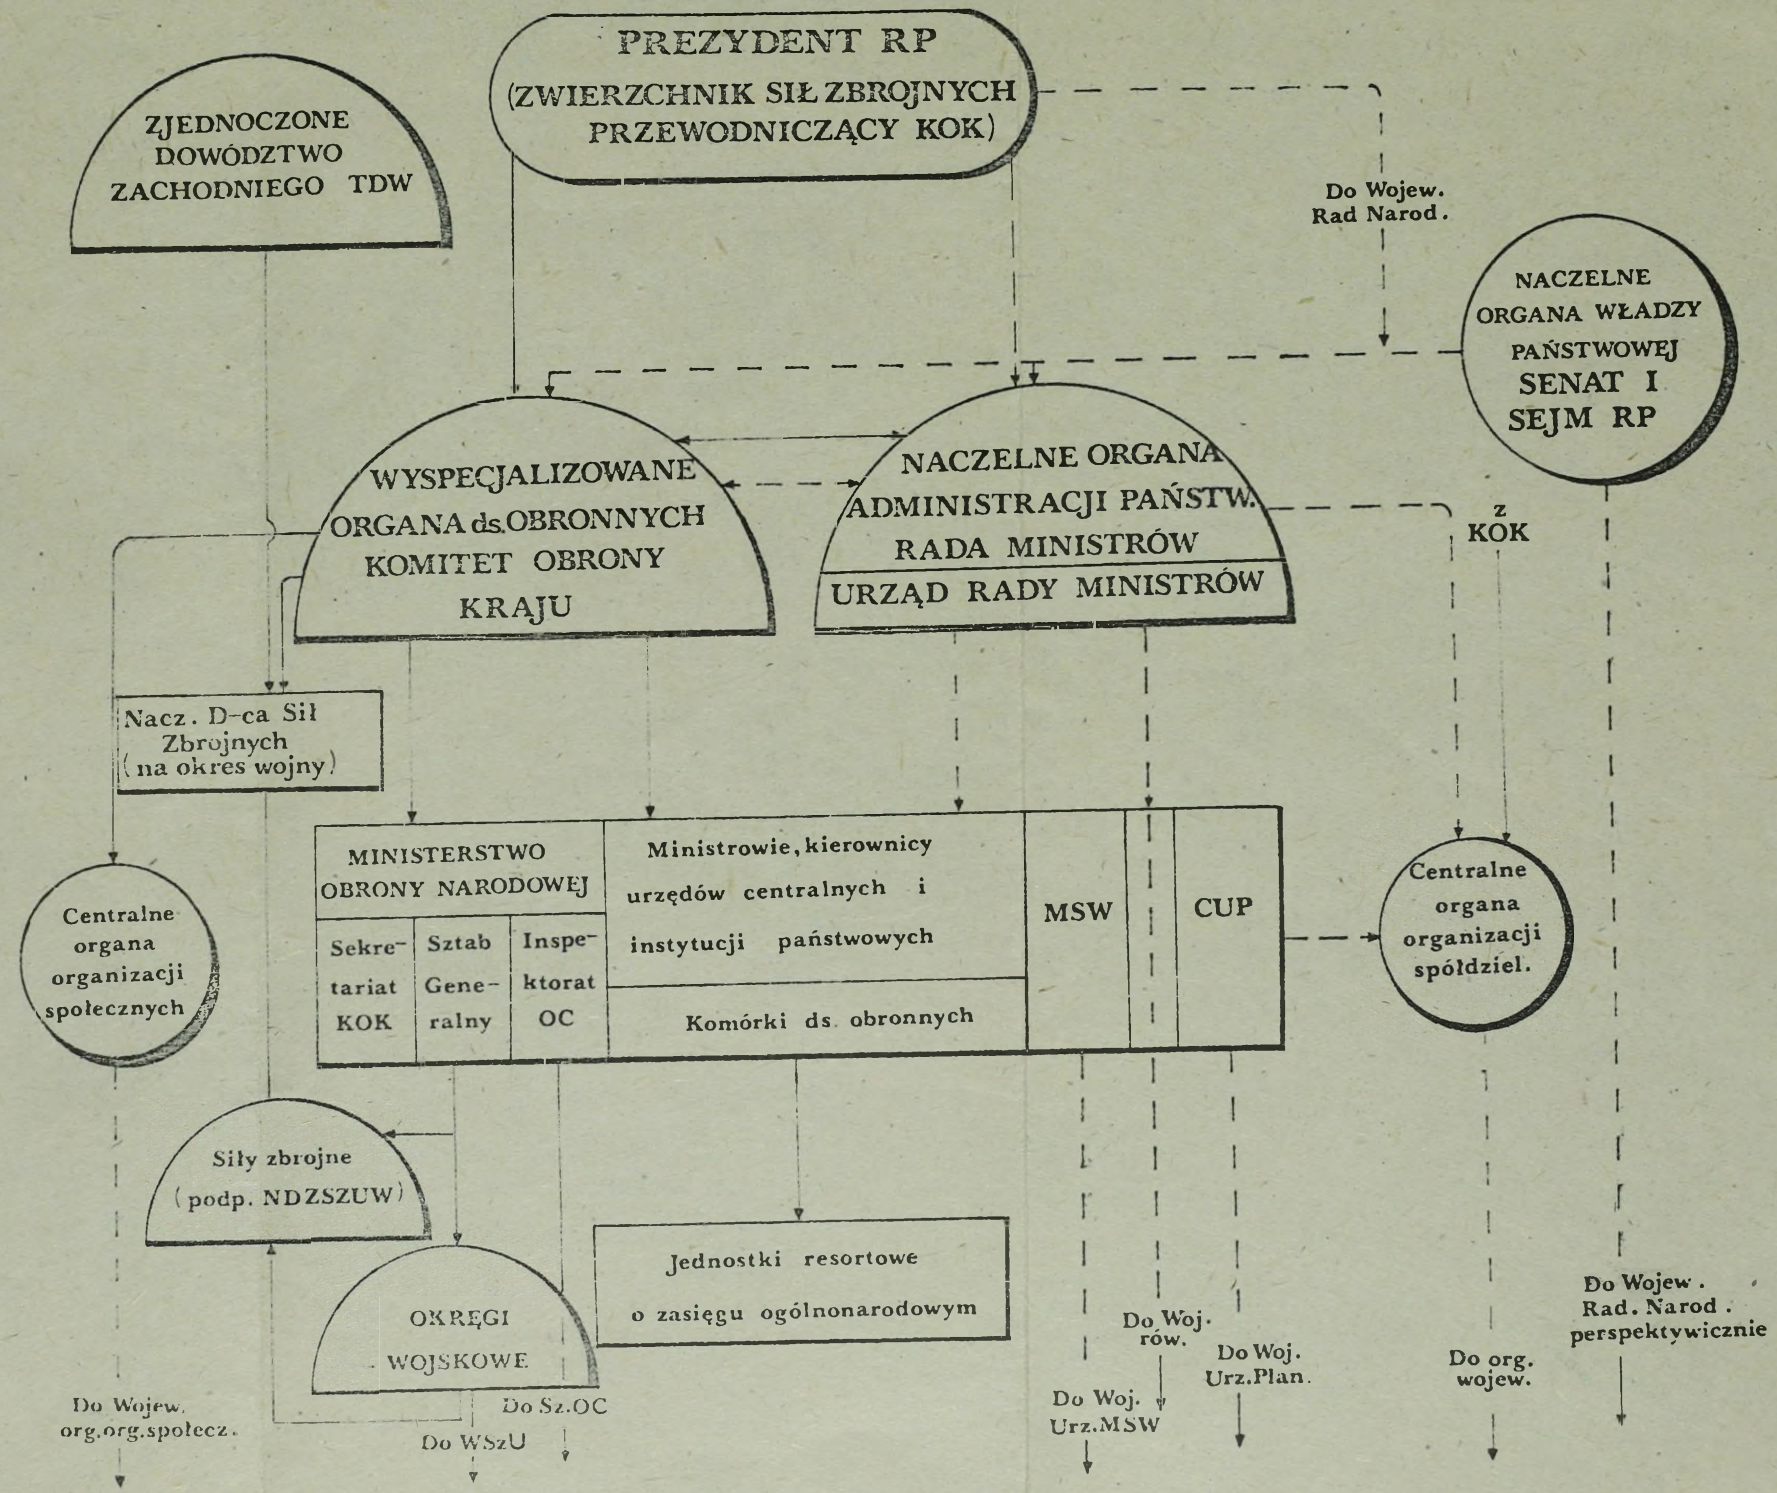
PREZYDENT RP
(ZWIERZCHNIK SIŁ ZBROJNYCH
PRZEWODNICZĄCY KOK)

ZJEDNOCZONE
DOWÓDZTWO
ZACHODNIEGO TDW

Do Wojew.
Rad Narod.

NACZELNE
ORGANA WŁADZY
PAŃSTWOWEJ
SENAT I
SEJM RP

WYSPECJALIZOWANE
ORGANA ds.OBRONNYCH
KOMITET OBRONY
KRAJU

NACZELNE ORGANA
ADMINISTRACJI PAŃSTW.
RADA MINISTRÓW
URZĄD RADY MINISTRÓW

z
KOK

Nacz. D-ca Sił
Zbrojnych
(na okres wojny)

| MINISTERSTWO OBRONY NARODOWEJ | | | Ministrowie, kierownicy urzędów centralnych i instytucji państwowych | MSW | | CUP |
|---|---|---|---|---|---|---|
| Sekretariat KOK | Sztab Generalny | Inspektorat OC | Komórki ds. obronnych | | | |

Centralne
organa
organizacji
społecznych

Centralne
organa
organizacji
spółdziel.

Siły zbrojne
(podp. NDZSZUW)

Jednostki resortowe
o zasięgu ogólnonarodowym

OKRĘGI
WOJSKOWE

Do Wojew.
org.org.społecz.

Do Sz.OC

Do WSzU

Do Woj.
Urz.MSW

Do Woj.
rów.

Do Woj.
Urz.Plan.

Do org.
wojew.

Do Wojew.
Rad. Narod.
perspektywicznie